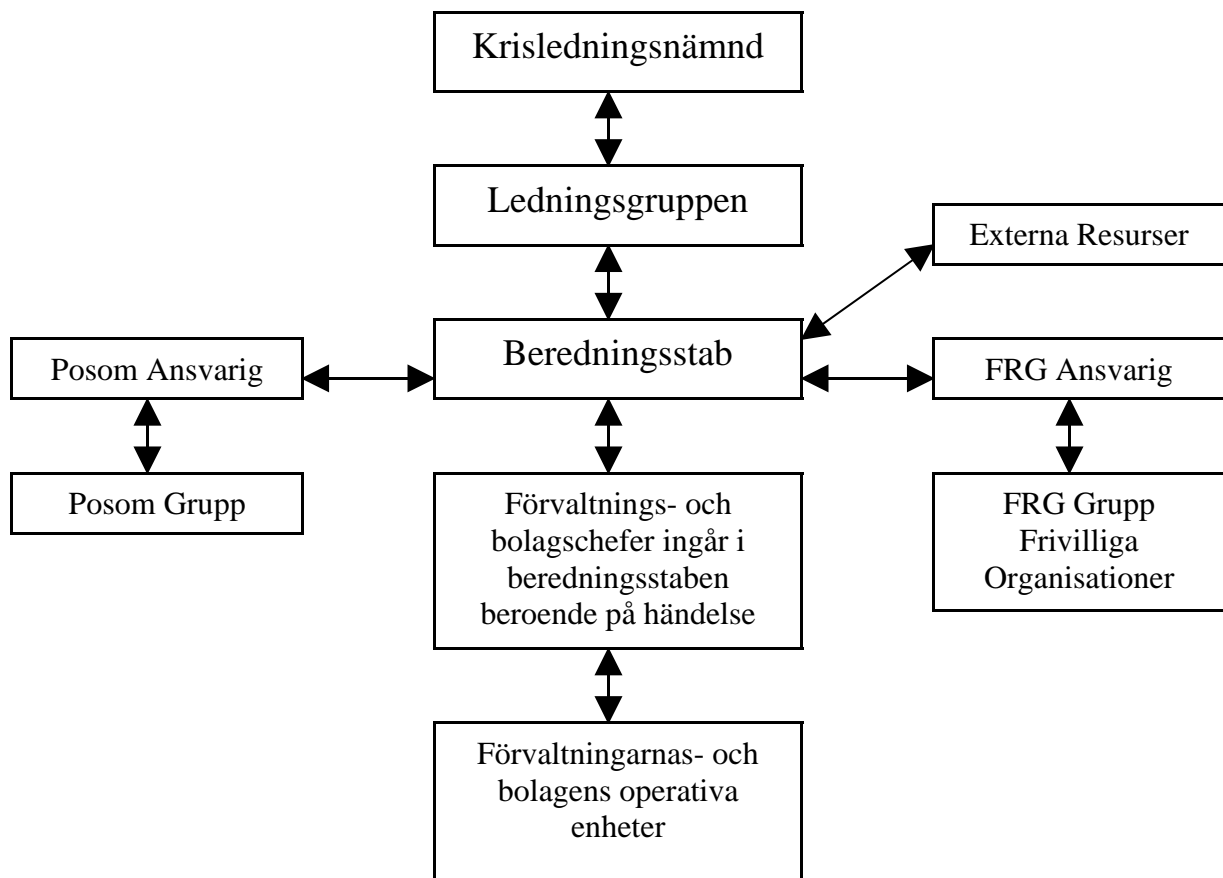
Krisledningsnämnd

Ledningsgruppen

Externa Resurser

Posom Ansvarig

Beredningsstab

FRG Ansvarig

Posom Grupp

Förvaltnings- och bolagschefer ingår i beredningsstaben beroende på händelse

FRG Grupp Frivilliga Organisationer

Förvaltningarnas- och bolagens operativa enheter